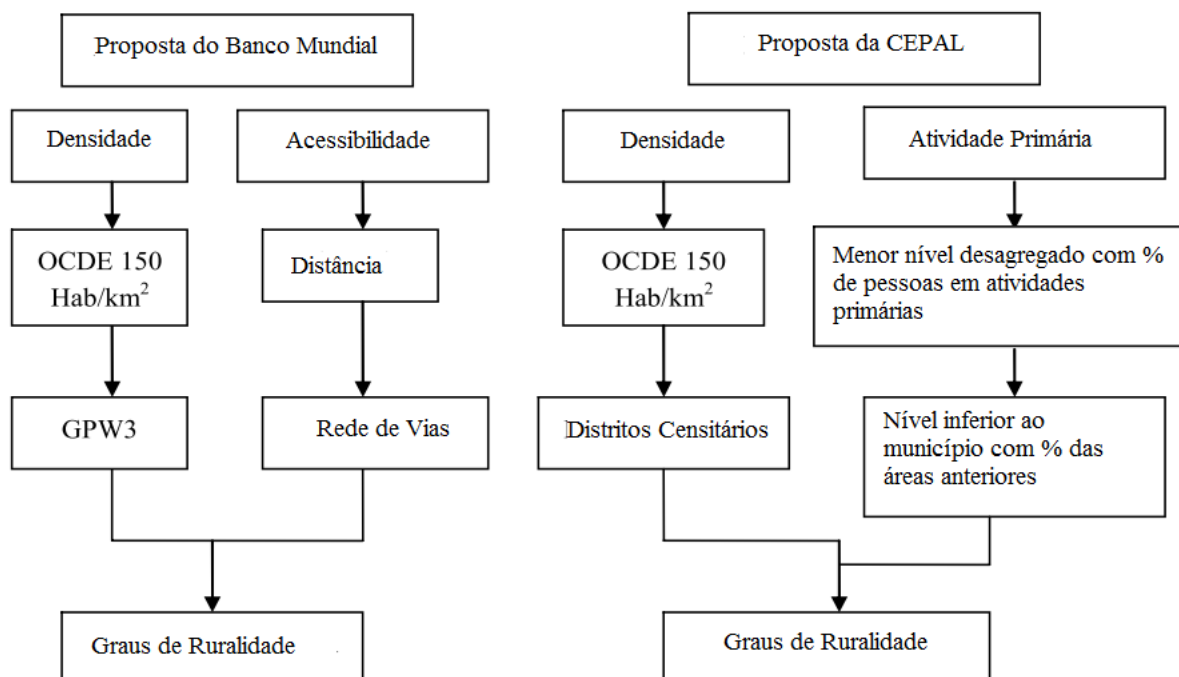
Proposta do Banco Mundial

Densidade

OCDE 150 Hab/km$^2$

GPW3

Acessibilidade

Distância

Rede de Vias

Graus de Ruralidade

Proposta da CEPAL

Densidade

OCDE 150 Hab/km$^2$

Distritos Censitários

Atividade Primária

Menor nível desagregado com % de pessoas em atividades primárias

Nível inferior ao município com % das áreas anteriores

Graus de Ruralidade